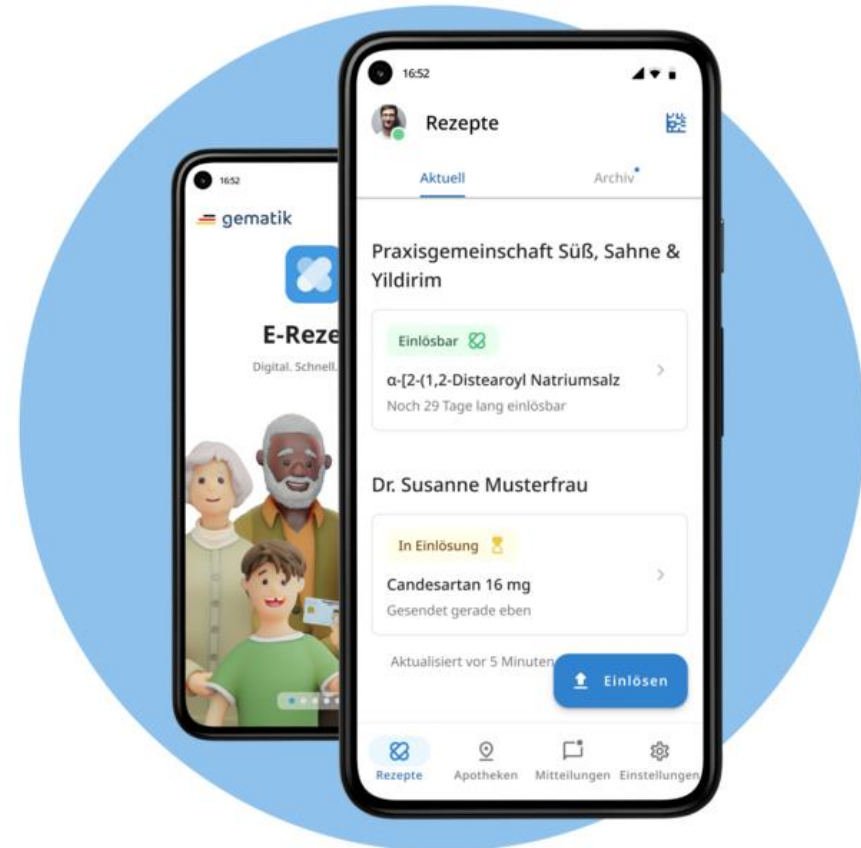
16:52

gematik

E-Reze

Digital. Schnell.

16:52

Rezepte

Aktuell

Archiv

Praxisgemeinschaft Süß, Sahne & Yildirim

Einlösbar

α-[2-(1,2-Distearoyl Natriumsalz

Noch 29 Tage lang einlösbar

Dr. Susanne Musterfrau

In Einlösung

Candesartan 16 mg

Gesendet gerade eben

Aktualisiert vor 5 Minuten

Einlösen

Rezepte

Apotheken

Mitteilungen

Einstellungen